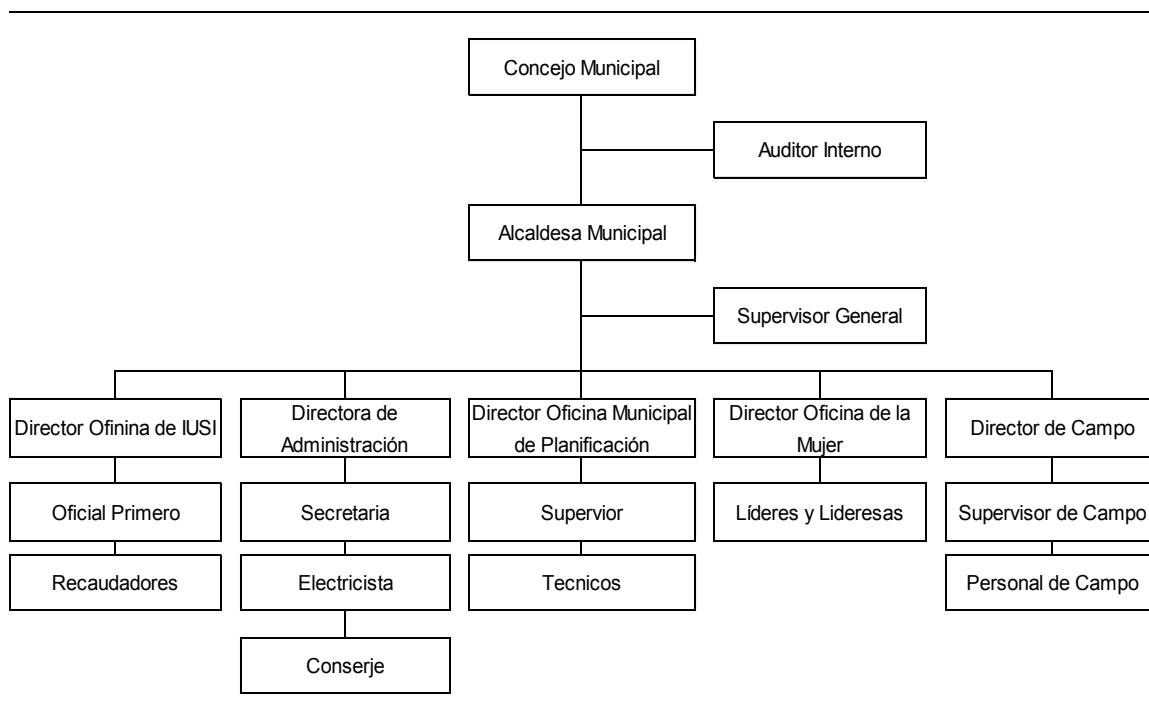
Concejo Municipal

Auditor Interno

Alcaldesa Municipal

Supervisor General

Director Ofinina de IUSI

Oficial Primero

Recaudadores

Directora de Administración

Secretaria

Electricista

Conserje

Director Oficina Municipal de Planificación

Supervior

Tecnicos

Director Oficina de la Mujer

Líderes y Lideresas

Director de Campo

Supervisor de Campo

Personal de Campo